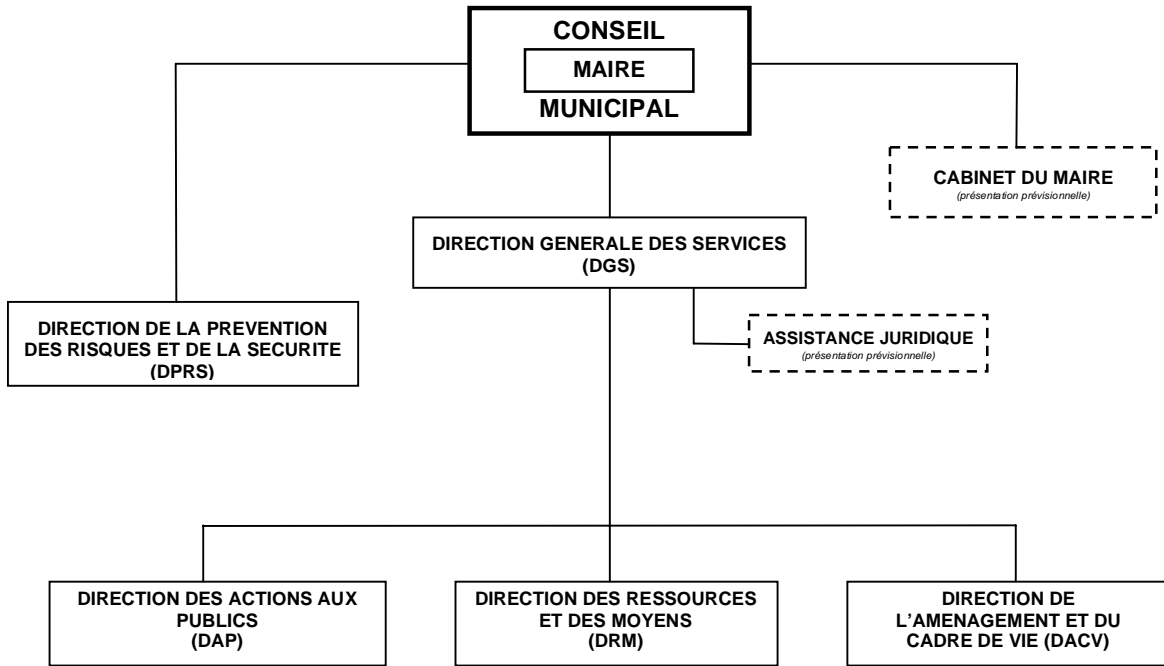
CONSEIL
MAIRE
MUNICIPAL

CABINET DU MAIRE
(présentation prévisionnelle)

DIRECTION GENERALE DES SERVICES
(DGS)

DIRECTION DE LA PREVENTION DES RISQUES ET DE LA SECURITE
(DPRS)

ASSISTANCE JURIDIQUE
(présentation prévisionnelle)

DIRECTION DES ACTIONS AUX PUBLICS
(DAP)

DIRECTION DES RESSOURCES ET DES MOYENS
(DRM)

DIRECTION DE L'AMENAGEMENT ET DU CADRE DE VIE (DACV)